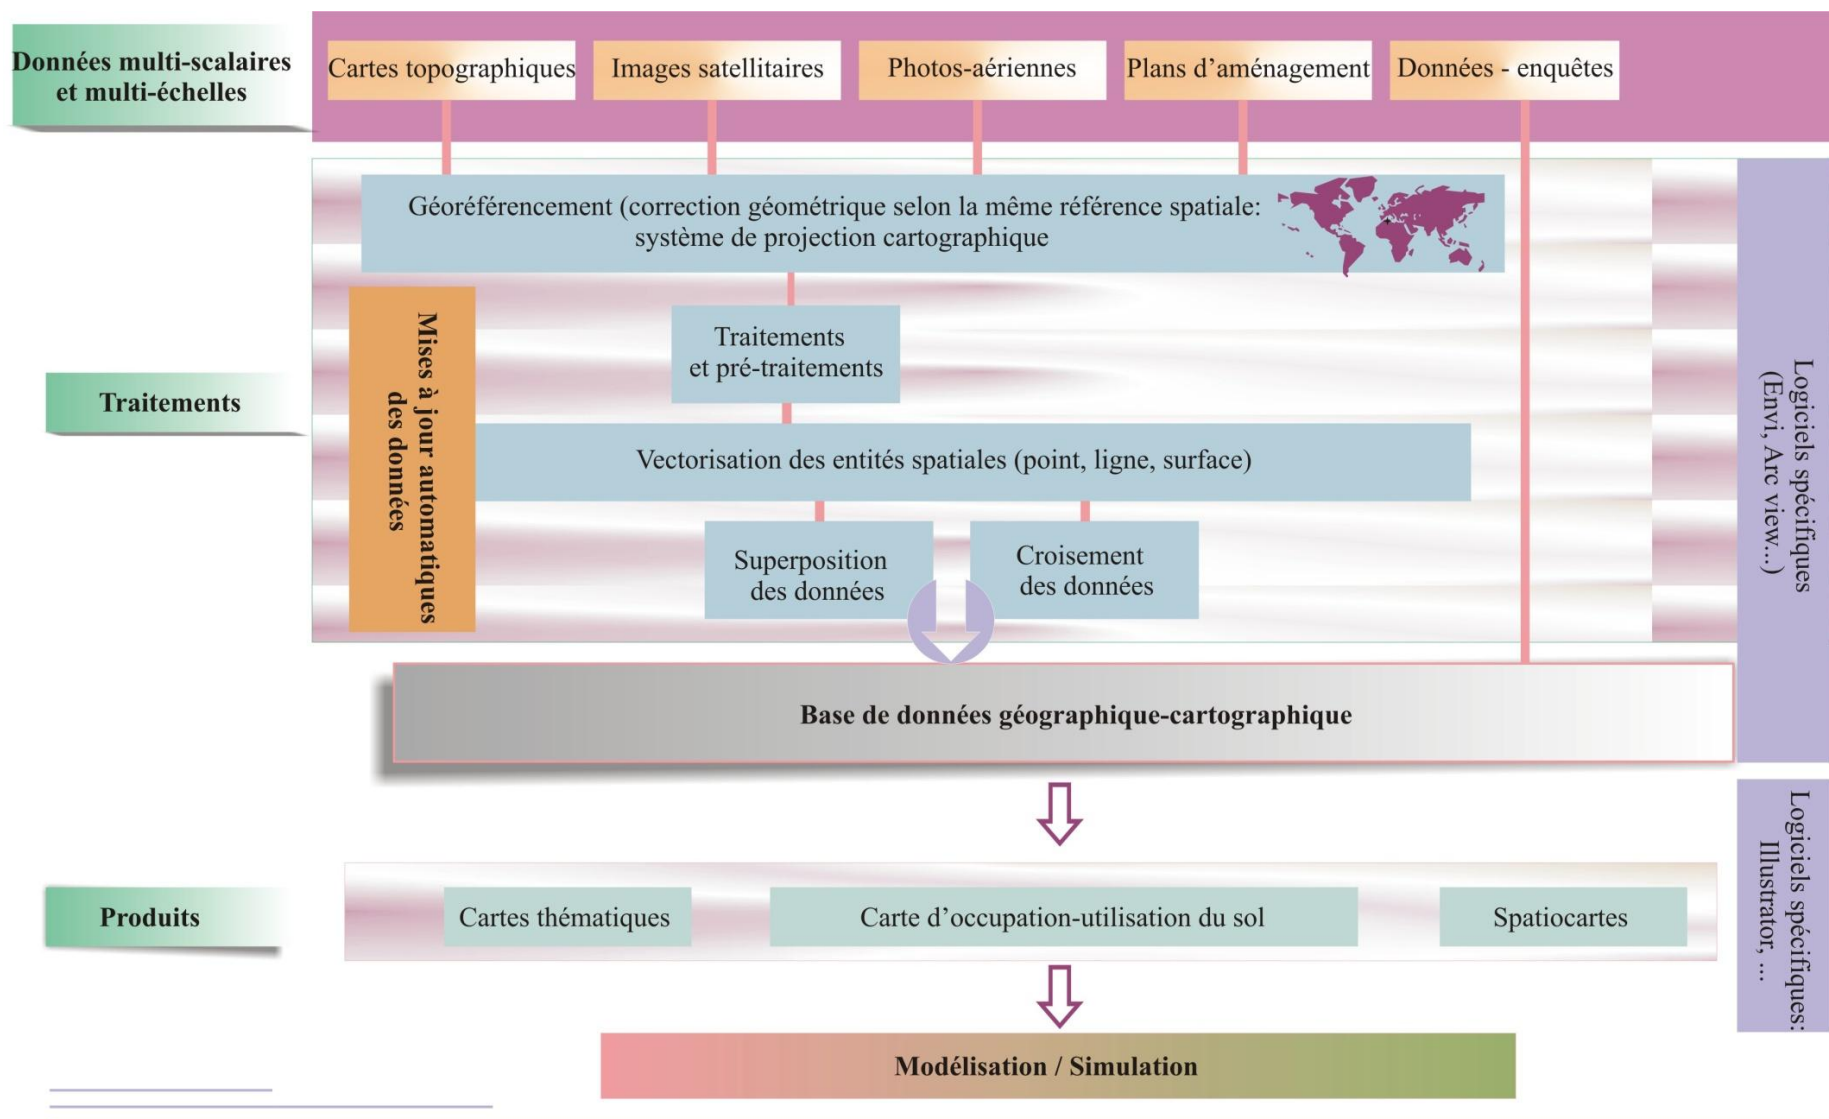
Données multi-scalaires et multi-échelles

Cartes topographiques

Images satellitaires

Photos-aériennes

Plans d'aménagement

Données - enquêtes

Géoréférencement (correction géométrique selon la même référence spatiale: système de projection cartographique

Traitements

Mises à jour automatiques des données

Traitements et pré-traitements

Vectorisation des entités spatiales (point, ligne, surface)

Superposition des données

Croisement des données

Logiciels spécifiques (Envi, Arc view...)

Base de données géographique-cartographique

Produits

Cartes thématiques

Carte d'occupation-utilisation du sol

Spatiocartes

Logiciels spécifiques: Illustrator, ...

Modélisation / Simulation